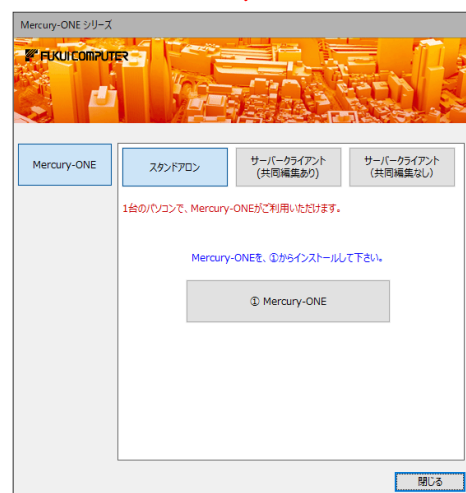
Mercury-ONE シリーズ

FUKUI COMPUTER

Mercury-ONE

スタンドアロン

サーバークライアント
(共同編集あり)

サーバークライアント
(共同編集なし)

1台のパソコンで、Mercury-ONEがご利用いただけます。

Mercury-ONEを、①からインストールして下さい。

① Mercury-ONE

閉じる